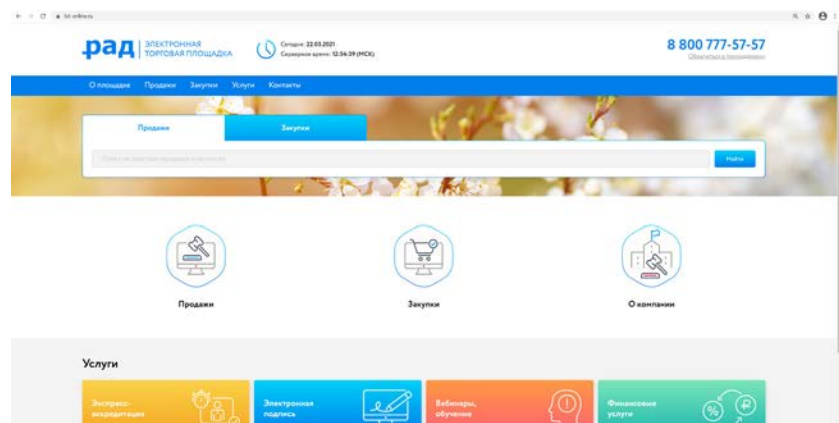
lot-online.ru

рад | ЭЛЕКТРОННАЯ ТОРГОВАЯ ПЛОЩАДКА

Сегодня: 22.03.2021
Серверное время: 12:54:39 (МСК)

8 800 777-57-57
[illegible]

О площадке Продажи Закупки Услуги Контакты

Продажи Закупки

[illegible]

Найти

Продажи

Закупки

О компании

Услуги

Экспресс-аккредитация

Электронная подпись

Вебинары, обучение

Финансовые услуги